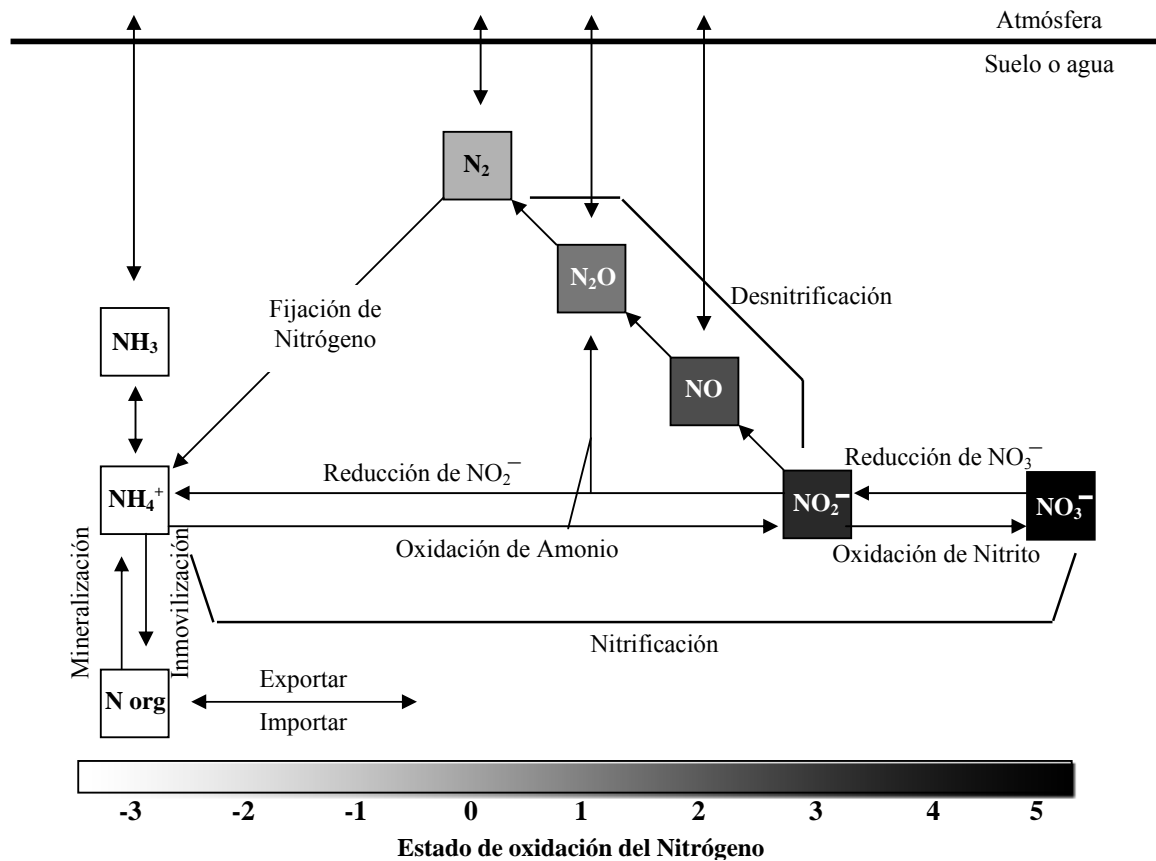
Atmósfera

Suelo o agua

$N_2$

$N_2O$

Desnitrificación

Fijación de Nitrógeno

$NH_3$

NO

Reducción de $NO_3^-$

$NH_4^+$

Reducción de $NO_2^-$

$NO_2^-$

$NO_3^-$

Oxidación de Amonio

Oxidación de Nitrito

Mineralización

Inmovilización

Nitrificación

N org

Exportar

Importar

-3 -2 -1 0 1 2 3 4 5

Estado de oxidación del Nitrógeno